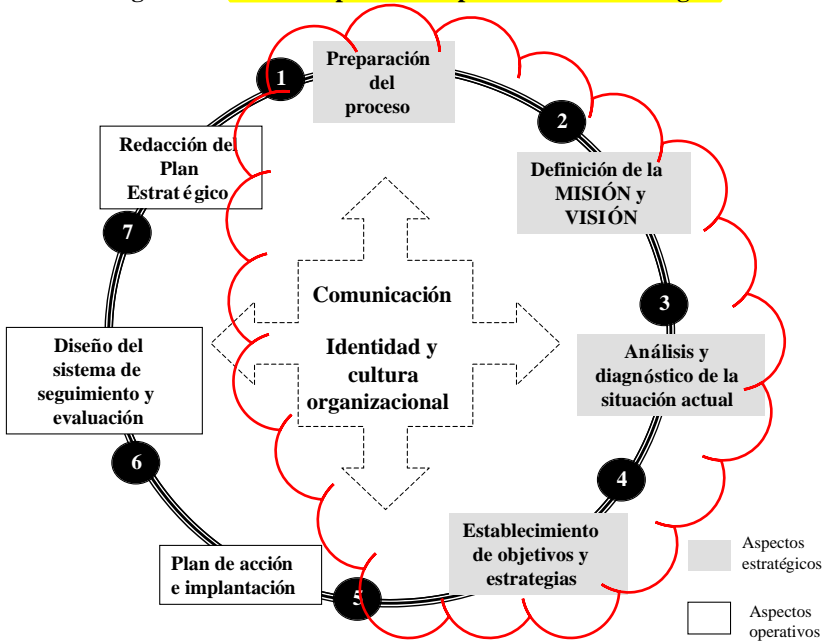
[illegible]

1

Preparación del proceso

2

Definición de la MISIÓN y VISIÓN

3

Análisis y diagnóstico de la situación actual

4

Establecimiento de objetivos y estrategias

5

Plan de acción e implantación

6

Diseño del sistema de seguimiento y evaluación

7

Redacción del Plan Estratégico

Comunicación

Identidad y cultura organizacional

Aspectos estratégicos

Aspectos operativos